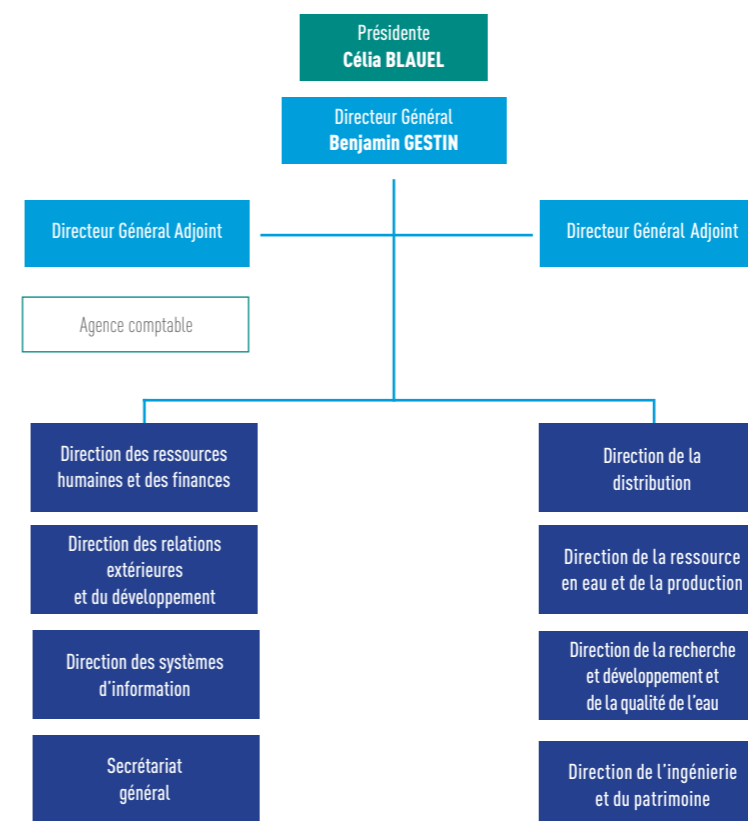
Présidente
Célia BLAUEL

Directeur Général
Benjamin GESTIN

Directeur Général Adjoint

Directeur Général Adjoint

Agence comptable

Direction des ressources humaines et des finances

Direction des relations extérieures et du développement

Direction des systèmes d'information

Secrétariat général

Direction de la distribution

Direction de la ressource en eau et de la production

Direction de la recherche et développement et de la qualité de l'eau

Direction de l'ingénierie et du patrimoine